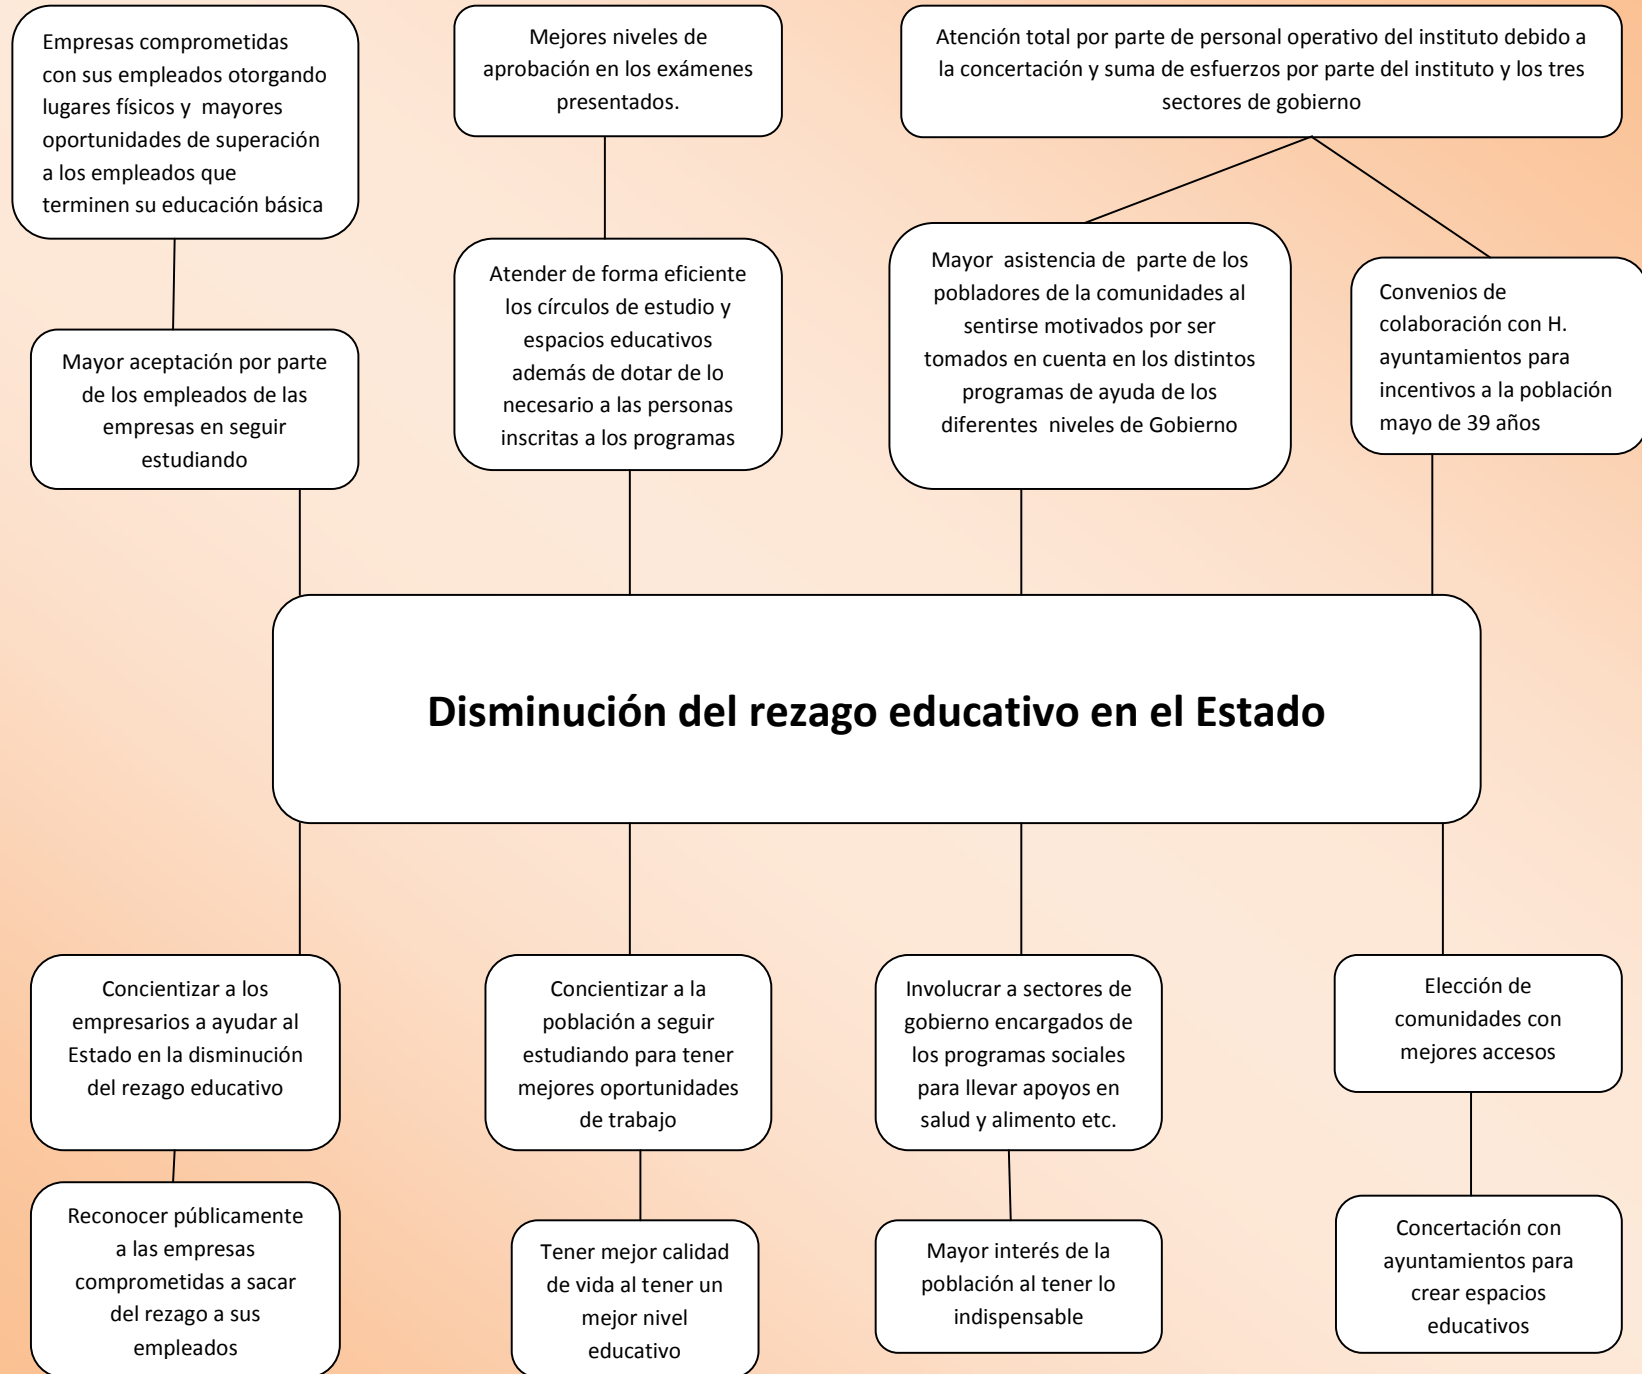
Empresas comprometidas con sus empleados otorgando lugares físicos y mayores oportunidades de superación a los empleados que terminen su educación básica

Mejores niveles de aprobación en los exámenes presentados.

Atención total por parte de personal operativo del instituto debido a la concertación y suma de esfuerzos por parte del instituto y los tres sectores de gobierno

Mayor aceptación por parte de los empleados de las empresas en seguir estudiando

Atender de forma eficiente los círculos de estudio y espacios educativos además de dotar de lo necesario a las personas inscritas a los programas

Mayor asistencia de parte de los pobladores de la comunidades al sentirse motivados por ser tomados en cuenta en los distintos programas de ayuda de los diferentes niveles de Gobierno

Convenios de colaboración con H. ayuntamientos para incentivos a la población mayo de 39 años

Disminución del rezago educativo en el Estado

Concientizar a los empresarios a ayudar al Estado en la disminución del rezago educativo

Concientizar a la población a seguir estudiando para tener mejores oportunidades de trabajo

Involucrar a sectores de gobierno encargados de los programas sociales para llevar apoyos en salud y alimento etc.

Elección de comunidades con mejores accesos

Reconocer públicamente a las empresas comprometidas a sacar del rezago a sus empleados

Tener mejor calidad de vida al tener un mejor nivel educativo

Mayor interés de la población al tener lo indispensable

Concertación con ayuntamientos para crear espacios educativos